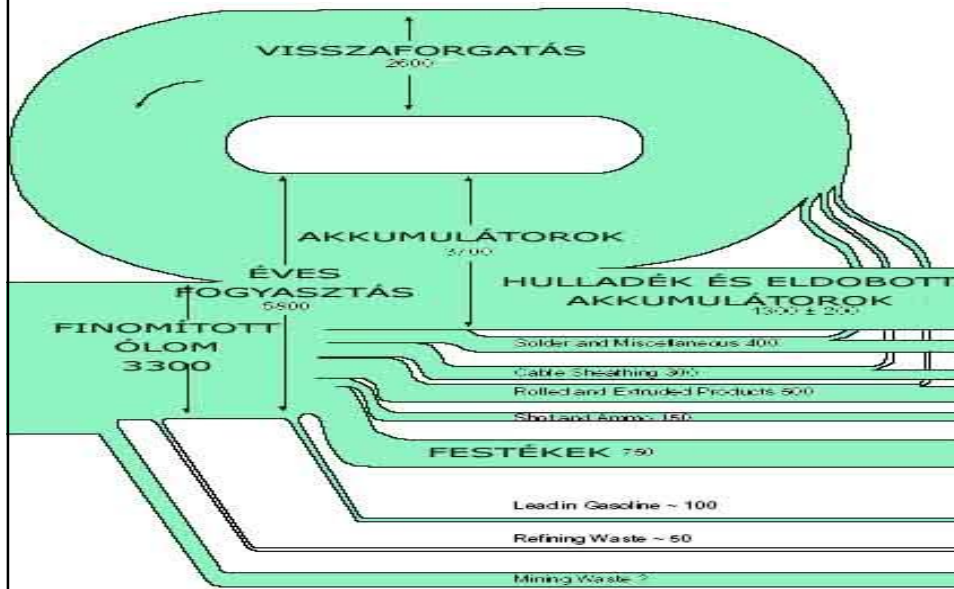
VISSZAFORGATÁS
2600

AKKUMULÁTOROK
3700

ÉVES
FOGYASZTÁS
5800

HULLADÉK ÉS ELDOBOTT
AKKUMULÁTOROK
1300 ± 200

FINOMÍTOTT
ÓLOM
3300

Solder and Miscellaneous 400

Cable Sheathing 300

Rolled and Extruded Products 500

Shot and Ammo 150

FESTÉKEK 750

Lead in Gasoline ~ 100

Refining Waste ~ 50

Mining Waste ?